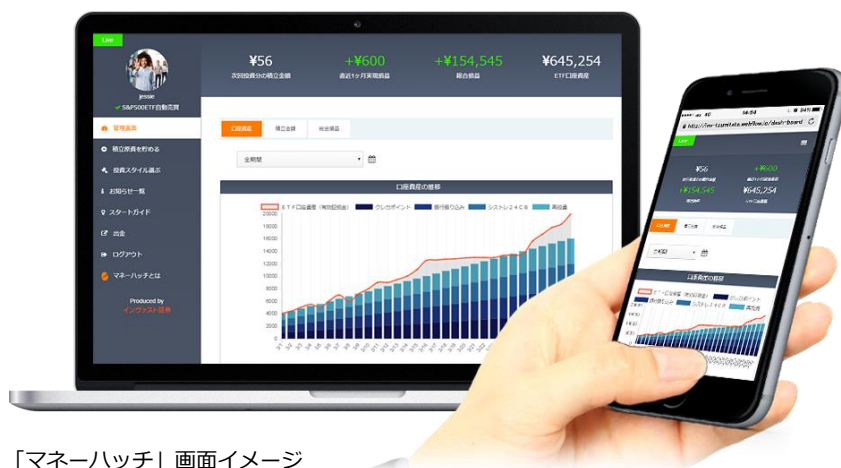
Live

jessie
S&P500ETF自動売買

管理画面
積立原資を貯める
投資スタイル選ぶ
お知らせ一覧
スタートガイド
出金
ログアウト
マネーハッチとは

Produced by
インヴァスト証券

¥56
次回投資分の積立金額

+¥600
直近1ヶ月実現損益

+¥154,545
総合損益

¥645,254
ETF口座資産

口座資産
積立金額
年金損益

全期間

口座資産の推移

ETF口座資産（有効証拠金）
クレカポイント
銀行振り込み
シストレ24CB
其他金

20000
18000
16000
14000
12000
10000
8000
6000
4000
2000
0

14:04
http://lier-tzumitate.webflow.io/dashboard

Live

¥56
+¥600
+¥154,545
¥645,254

口座資産
積立金額

全期間

口座資産の推移

「マネーハッチ」画面イメージ